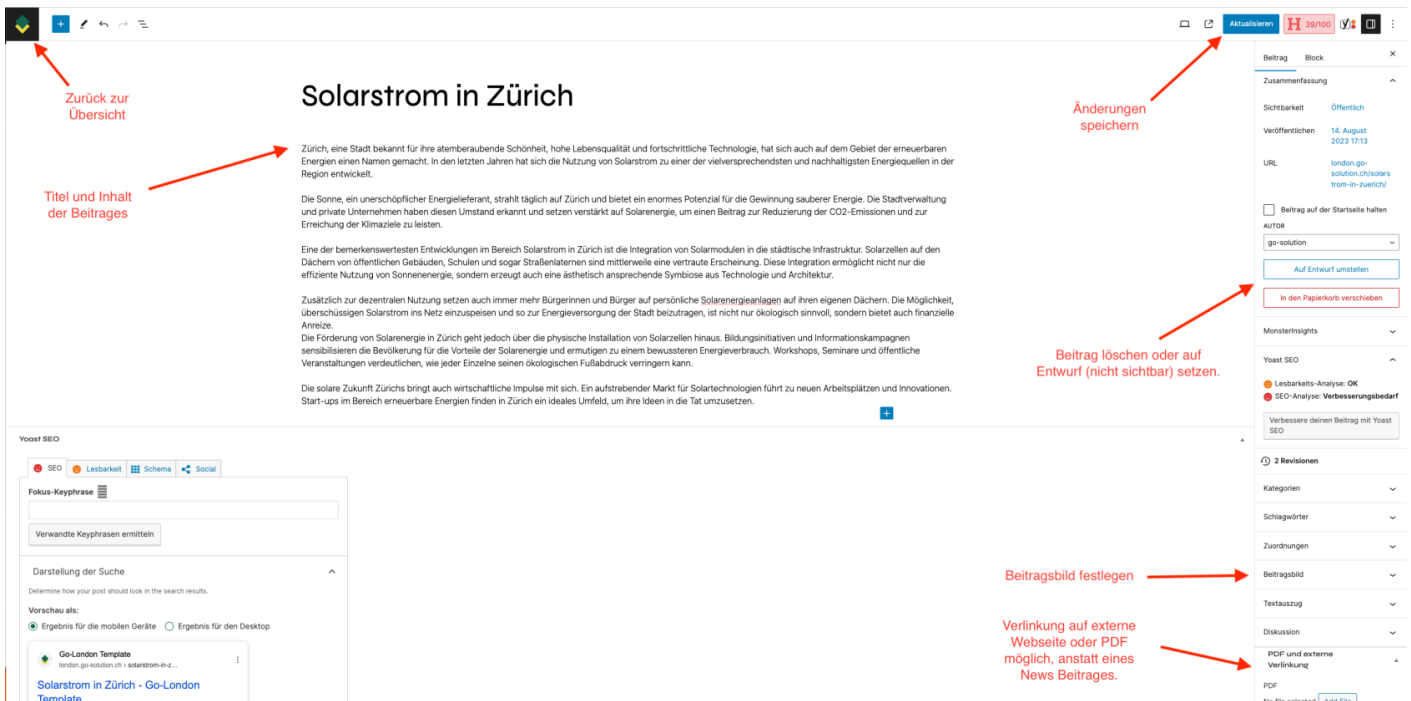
Aktualisieren 39/100

Zurück zur Übersicht

Titel und Inhalt der Beitrages

Solarstrom in Zürich

Zürich, eine Stadt bekannt für ihre atemberaubende Schönheit, hohe Lebensqualität und fortschrittliche Technologie, hat sich auch auf dem Gebiet der erneuerbaren Energien einen Namen gemacht. In den letzten Jahren hat sich die Nutzung von Solarstrom zu einer der vielversprechendsten und nachhaltigsten Energiequellen in der Region entwickelt.

Die Sonne, ein unerschöpflicher Energielieferant, strahlt täglich auf Zürich und bietet ein enormes Potenzial für die Gewinnung sauberer Energie. Die Stadtverwaltung und private Unternehmen haben diesen Umstand erkannt und setzen verstärkt auf Solarenergie, um einen Beitrag zur Reduzierung der CO2-Emissionen und zur Erreichung der Klimaziele zu leisten.

Eine der bemerkenswertesten Entwicklungen im Bereich Solarstrom in Zürich ist die Integration von Solarmodulen in die städtische Infrastruktur. Solarzellen auf den Dächern von öffentlichen Gebäuden, Schulen und sogar Straßenlaternen sind mittlerweile eine vertraute Erscheinung. Diese Integration ermöglicht nicht nur die effiziente Nutzung von Sonnenenergie, sondern erzeugt auch eine ästhetisch ansprechende Symbiose aus Technologie und Architektur.

Zusätzlich zur dezentralen Nutzung setzen auch immer mehr Bürgerinnen und Bürger auf persönliche Solarenergieanlagen auf ihren eigenen Dächern. Die Möglichkeit, überschüssigen Solarstrom ins Netz einzuspeisen und so zur Energieversorgung der Stadt beizutragen, ist nicht nur ökologisch sinnvoll, sondern bietet auch finanzielle Anreize.
Die Förderung von Solarenergie in Zürich geht jedoch über die physische Installation von Solarzellen hinaus. Bildungsinitiativen und Informationskampagnen sensibilisieren die Bevölkerung für die Vorteile der Solarenergie und ermutigen zu einem bewussteren Energieverbrauch. Workshops, Seminare und öffentliche Veranstaltungen verdeutlichen, wie jeder Einzelne seinen ökologischen Fußabdruck verringern kann.

Die solare Zukunft Zürichs bringt auch wirtschaftliche Impulse mit sich. Ein aufstrebender Markt für Solartechnologien führt zu neuen Arbeitsplätzen und Innovationen. Start-ups im Bereich erneuerbare Energien finden in Zürich ein ideales Umfeld, um ihre Ideen in die Tat umzusetzen.

Änderungen speichern

Beitrag Block
Zusammenfassung
Sichtbarkeit Öffentlich
Veröffentlichen 14. August 2023 17:13
URL london.go-solution.ch/solarstrom-in-zuerich/
Beitrag auf der Startseite halten
AUTOR
go-solution
Auf Entwurf umstellen
In den Papierkorb verschieben
MonsterInsights
Yoast SEO
Lesbarkeits-Analyse: OK
SEO-Analyse: Verbesserungsbedarf
Verbessere deinen Beitrag mit Yoast SEO
2 Revisionen
Kategorien
Schlagwörter
Zuordnungen
Beitragsbild
Textauszug
Diskussion
PDF und externe Verlinkung
PDF
No file selected Add File

Beitrag löschen oder auf Entwurf (nicht sichtbar) setzen.

Beitragsbild festlegen

Verlinkung auf externe Webseite oder PDF möglich, anstatt eines News Beitrages.

Yoast SEO
SEO Lesbarkeit Schema Social
Fokus-Keyphrase
Verwandte Keyphrasen ermitteln
Darstellung der Suche
Determine how your post should look in the search results.
Vorschau als:
Ergebnis für die mobilen Geräte Ergebnis für den Desktop
Go-London Template
london.go-solution.ch › solarstrom-in-z...
Solarstrom in Zürich - Go-London Template